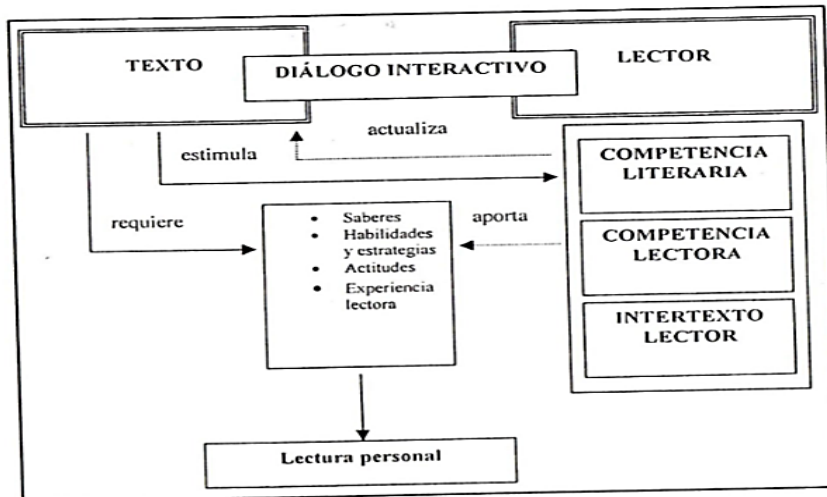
TEXTO

DIÁLOGO INTERACTIVO

LECTOR

actualiza

estimula

COMPETENCIA LITERARIA

requiere

- Saberes
- Habilidades y estrategias
- Actitudes
- Experiencia lectora

aporta

COMPETENCIA LECTORA

INTERTEXTO LECTOR

Lectura personal